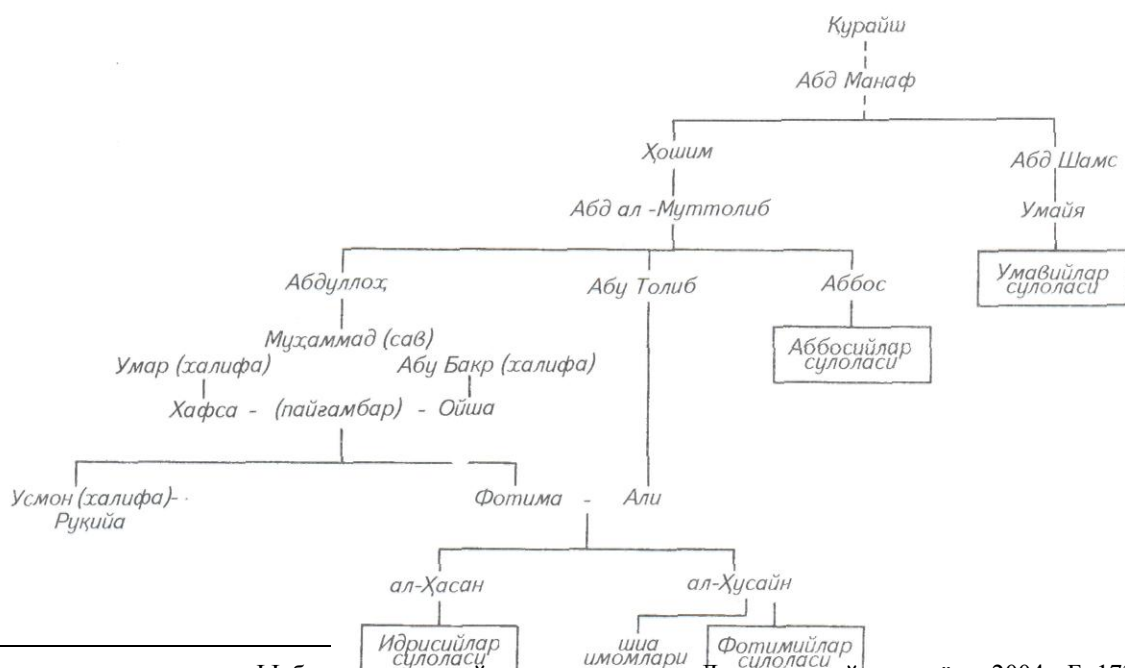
Қурайш

Абд Манаф

Ҳошим

Абд Шамс

Абд ал -Муттолиб

Умайя

Абдуллоҳ

Абу Толиб

Аббос

Умавийлар сулоласи

Муҳаммад (сав)

Аббосийлар сулоласи

Умар (халифа)

Абу Бакр (халифа)

Хафса - (пайғамбар) - Ойша

Усмон (халифа)- Руқийа

Фотима - Али

ал-Ҳасан

ал-Ҳусайн

Идрисийлар сулоласи

шиа имомлари

Фотимийлар сулоласи

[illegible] 2004. Б.17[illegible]